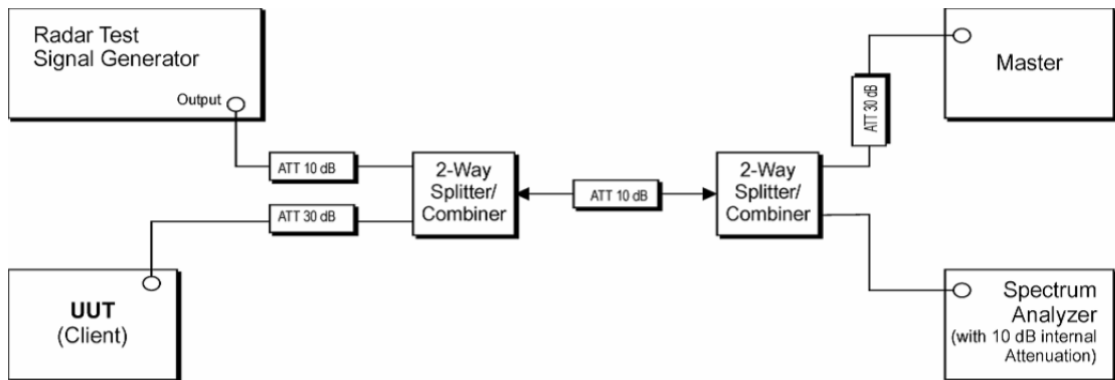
Radar Test Signal Generator

Output

ATT 10 dB

ATT 30 dB

2-Way Splitter/ Combiner

ATT 10 dB

2-Way Splitter/ Combiner

ATT 30 dB

Master

UUT
(Client)

Spectrum Analyzer
(with 10 dB internal Attenuation)